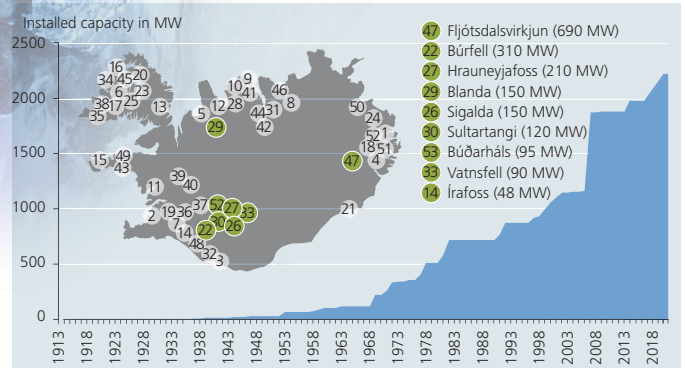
Installed capacity in MW

2500
2000
1500
1000
500
0

1913 1918 1923 1928 1933 1938 1943 1948 1953 1958 1963 1968 1973 1978 1983 1988 1993 1998 2003 2008 2013 2018

47 Fljótsdalsvirkjun (690 MW)
22 Búrfell (310 MW)
27 Hrauneyjafoss (210 MW)
29 Blanda (150 MW)
26 Sigalda (150 MW)
30 Sultartangi (120 MW)
53 Búðarháls (95 MW)
33 Vatnsfell (90 MW)
14 Írafoss (48 MW)

16 34 45 20 6 23 38 17 25 35 13 10 9 5 12 28 41 46 8 44 31 42 29 50 24 52 1 18 51 47 4 15 49 43 11 39 40 2 19 36 37 52 27 33 7 30 26 14 22 48 32 3 21